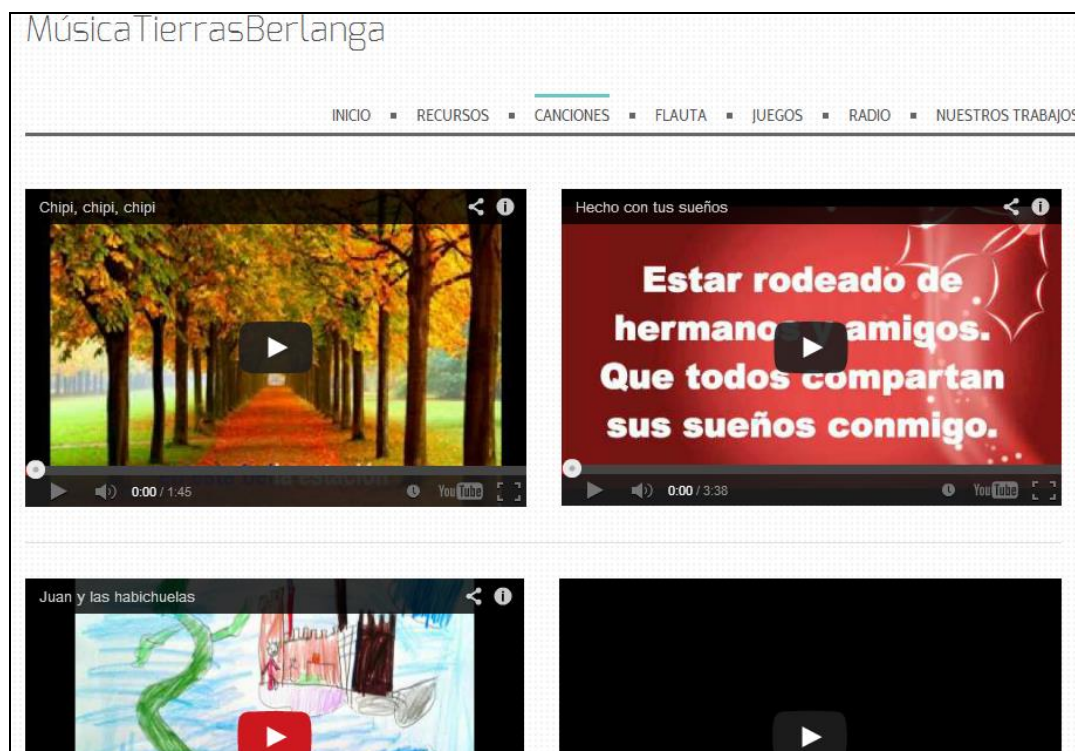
MúsicaTierrasBerlanga

INICIO ▪ RECURSOS ▪ CANCIONES ▪ FLAUTA ▪ JUEGOS ▪ RADIO ▪ NUESTROS TRABAJOS

Chipi, chipi, chipi

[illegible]

0:00 / 1:45

YouTube

Hecho con tus sueños

Estar rodeado de hermanos y amigos. Que todos compartan sus sueños conmigo.

0:00 / 3:38

YouTube

Juan y las habichuelas